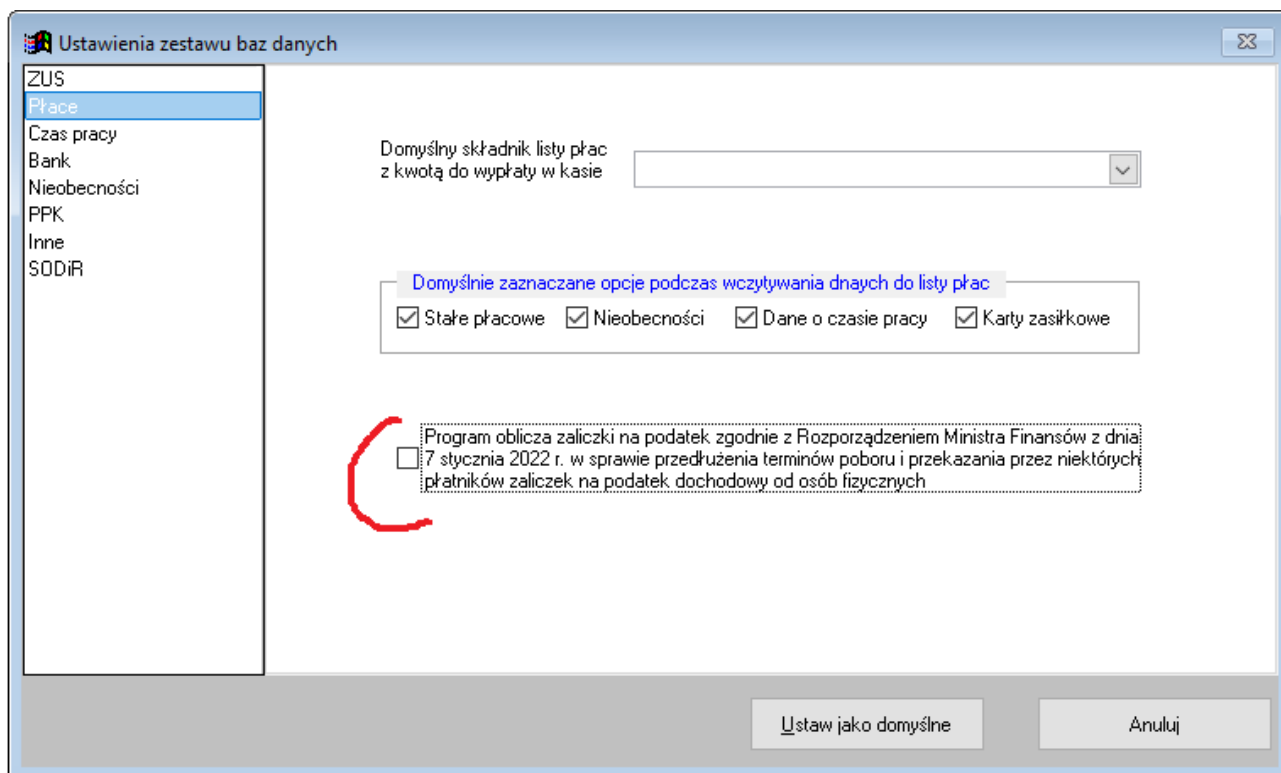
Ustawienia zestawu baz danych

ZUS
Płace
Czas pracy
Bank
Nieobecności
PPK
Inne
SODiR

Domyślny składnik listy płac z kwotą do wypłaty w kasie

Domyślnie zaznaczane opcje podczas wczytywania dnaych do listy płac

Stałe płacowe
Nieobecności
Dane o czasie pracy
Karty zasiłkowe

Program oblicza zaliczki na podatek zgodnie z Rozporządzeniem Ministra Finansów z dnia 7 stycznia 2022 r. w sprawie przedłużenia terminów poboru i przekazania przez niektórych płatników zaliczek na podatek dochodowy od osób fizycznych

Ustaw jako domyślne
Anuluj